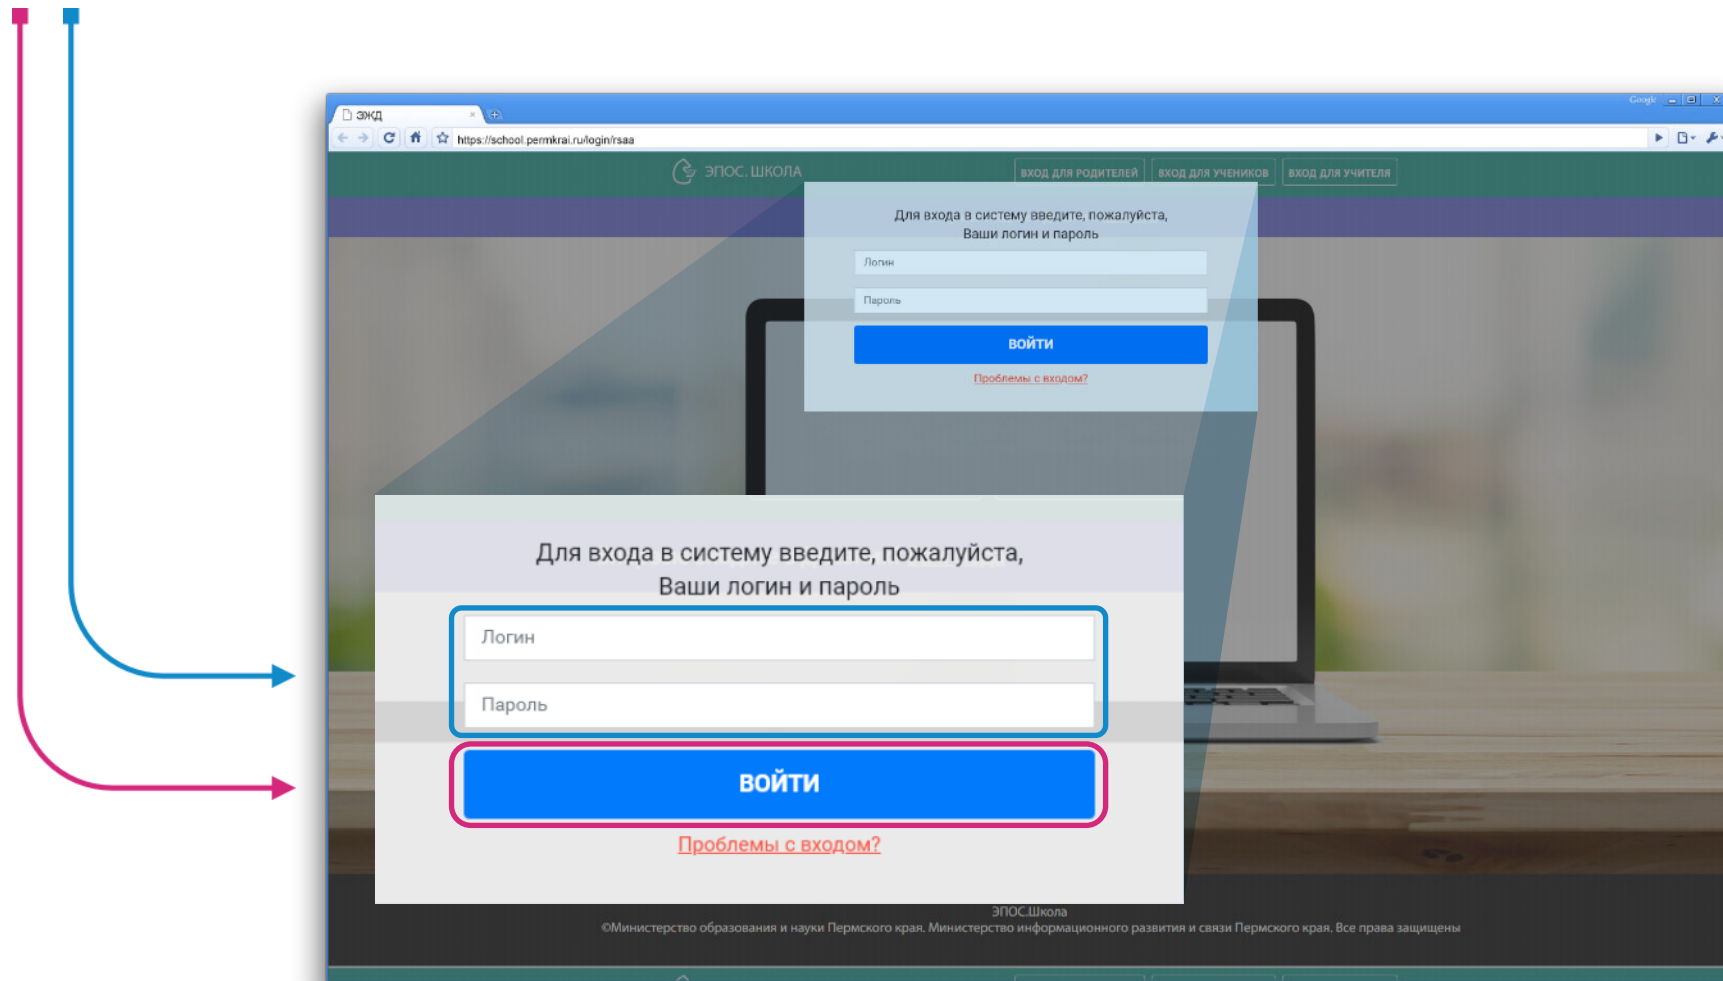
ЭЖД
https://school.permkrai.ru/login/rsaa
Google

ЭПОС. ШКОЛА
ВХОД ДЛЯ РОДИТЕЛЕЙ | ВХОД ДЛЯ УЧЕНИКОВ | ВХОД ДЛЯ УЧИТЕЛЯ

Для входа в систему введите, пожалуйста, Ваши логин и пароль
Логин
Пароль
ВОЙТИ
Проблемы с входом?

Для входа в систему введите, пожалуйста, Ваши логин и пароль
Логин
Пароль
ВОЙТИ
Проблемы с входом?

ЭПОС.Школа
©Министерство образования и науки Пермского края. Министерство информационного развития и связи Пермского края. Все права защищены